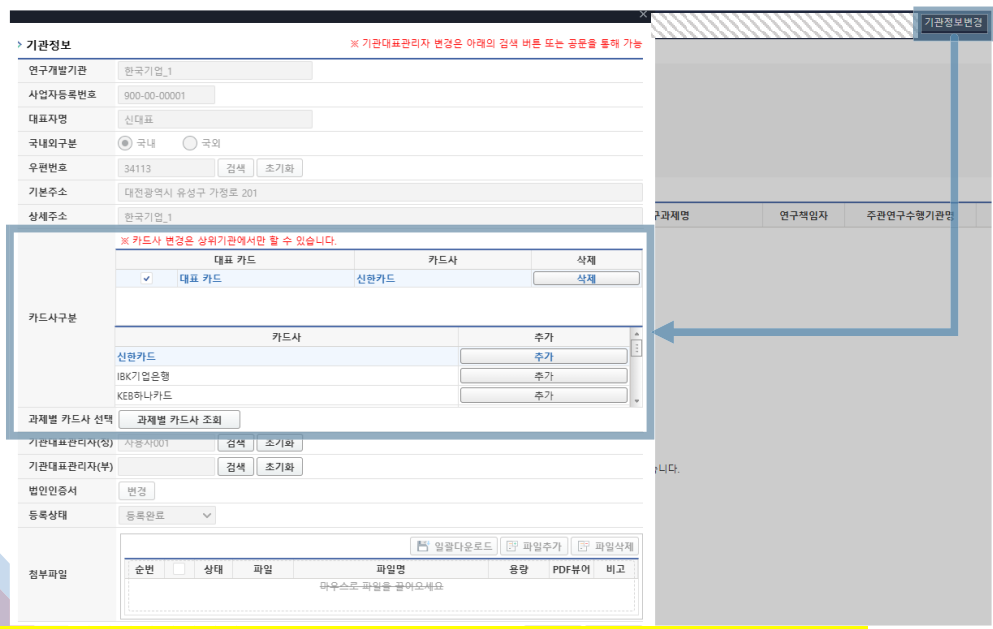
기관정보변경

기관정보

※ 기관대표관리자 변경은 아래의 검색 버튼 또는 공문을 통해 가능

연구개발기관 한국기업_1

사업자등록번호 900-00-00001

대표자명 신대표

국내외구분 국내 국외

우편번호 34113 검색 초기화

기본주소 대전광역시 유성구 가정로 201

상세주소 한국기업_1

과제명 연구책임자 주관연구수행기관명

카드사구분

※ 카드사 변경은 상위기관에서만 할 수 있습니다.

| 대표 카드 | 카드사 | 삭제 |
|---|---|---|
| ✓ 대표 카드 | 신한카드 | 삭제 |

| 카드사 | 추가 |
|---|---|
| 신한카드 | 추가 |
| IBK기업은행 | 추가 |
| KEB하나카드 | 추가 |

과제별 카드사 선택 과제별 카드사 조회

기관대표관리자(정) 사용자001 검색 초기화

기관대표관리자(부) 검색 초기화

법인인증서 변경

등록상태 등록완료

니다.

첨부파일

일괄다운로드 파일추가 파일삭제

| 순번 | | 상태 | 파일 | 파일명 | 용량 | PDF뷰어 | 비고 |
|---|---|---|---|---|---|---|---|

마우스로 파일을 끌어오세요